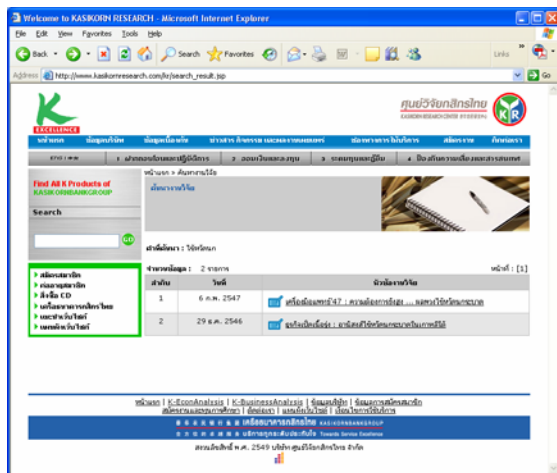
Welcome to KASIKORN RESEARCH - Microsoft Internet Explorer

File Edit View Favorites Tools Help

Back Search Favorites Links

Address http://www.kasikornresearch.com/kr/search_result.jsp Go

EXCELLENCE

ศูนย์วิจัยกสิกรไทย

KR

หน้าแรก ข้อมูลบริษัท ข้อมูลเบื้องต้น ข่าวสาร กิจกรรม และผลงานเผยแพร่ ติดต่อสอบถามการใช้บริการ สมัครงาน ติดต่อเรา

1 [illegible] 2 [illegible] 3 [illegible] 4 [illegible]

Find All K Products of KASIKORNBANKGROUP

Search

GO

หน้าแรก > ค้นหางานวิจัย

ค้นหางานวิจัย

คำที่ค้นหา : ใช้หวัดนก

จำนวนข้อมูล : 2 รายการ

หน้าที่ : [1]

| ลำดับ | วันที่ | หัวข้องานวิจัย |
|---|---|---|
| 1 | 6 ก.พ. 2547 | เครื่องมือแพทย์'47 : ความต้องการยังสูง ... ผลกระทบไข้หวัดนกมีจำกัด |
| 2 | 29 ธ.ค. 2546 | ธุรกิจเลี้ยงไก่ ... อาเซียนถีไข้หวัดนกระบาดในเกษตรไทย |

สมัครสมาชิก
ถ่อสามสมาชิก
สั่งซื้อ CD
เครือข่ายกสิกรไทย
แผนที่เว็บไซต์
นโยบายเว็บไซต์

หน้าแรก | K-EconAnalysis | K-BusinessAnalysis | ข้อมูลสถิติ | ข้อมูลการสมัครสมาชิก
สมัครงานและฝึกงาน | ติดต่อเรา | แผนที่เว็บไซต์ | เงื่อนไขการใช้บริการ

เครือธนาคารกสิกรไทย KASIKORNBANKGROUP

บริการทุกระดับประทับใจ Towards Service Excellence

สงวนลิขสิทธิ์ พ.ศ. 2549 บริษัท ศูนย์วิจัยกสิกรไทย จำกัด